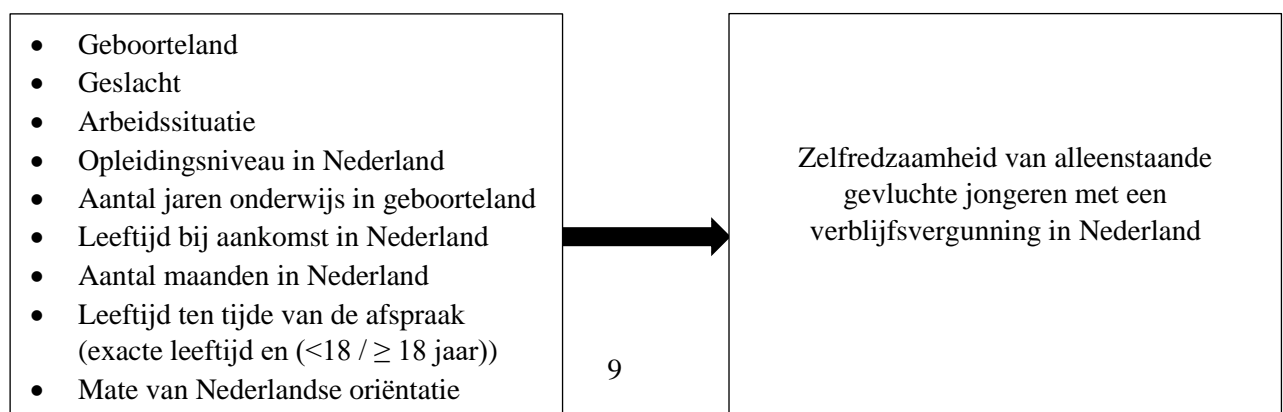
- Geboorteland
- Geslacht
- Arbeidssituatie
- Opleidingsniveau in Nederland
- Aantal jaren onderwijs in geboorteland
- Leeftijd bij aankomst in Nederland
- Aantal maanden in Nederland
- Leeftijd ten tijde van de afspraak (exacte leeftijd en ($<18$ / $\geq 18$ jaar))
- Mate van Nederlandse oriëntatie

Zelfredzaamheid van alleenstaande gevluchte jongeren met een verblijfsvergunning in Nederland

9